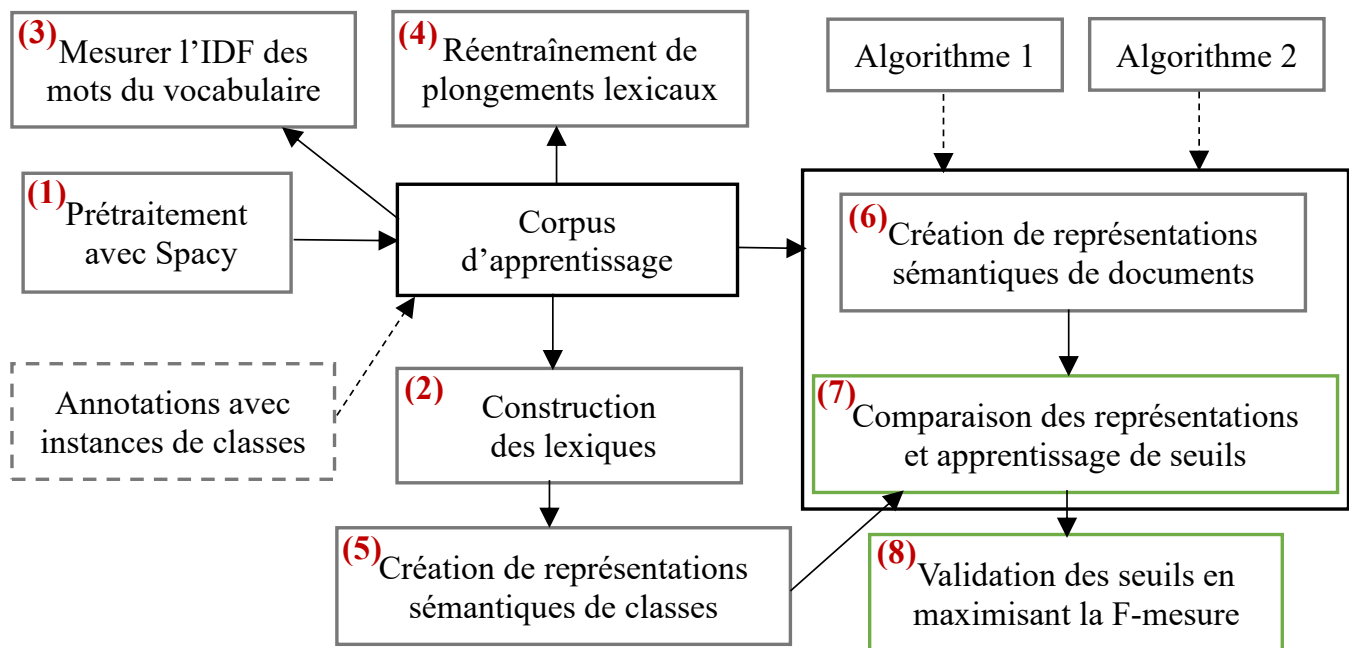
(3) Mesurer l’IDF des mots du vocabulaire

(4) Réentraînement de plongements lexicaux

Algorithme 1

Algorithme 2

(1) Prétraitement avec Spacy

Corpus d’apprentissage

(6) Création de représentations sémantiques de documents

Annotations avec instances de classes

(2) Construction des lexiques

(7) Comparaison des représentations et apprentissage de seuils

(5) Création de représentations sémantiques de classes

(8) Validation des seuils en maximisant la F-mesure